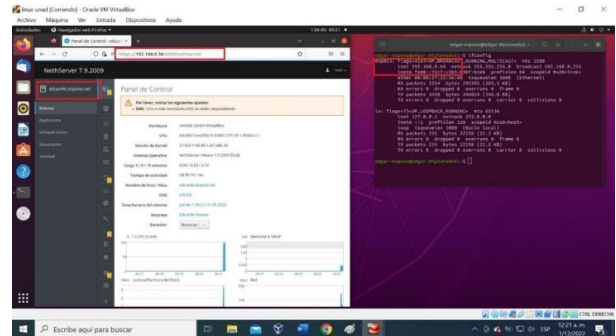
linux-unad [Corriendo] - Oracle VM VirtualBox
Archivo Máquina Ver Entrada Dispositivos Ayuda
Actividades Navegador web Firefox
Panel de Control - eduar
https://192.168.0.56:9090/nethserver
NethServer 7.9.2009
eduardo.espana.net
Sistema
Panel de Control
Por favor, revise los siguientes ajustes:
Hardware
CPU
Versión de Kernel
Sistema Operativo
Carga 1 / 5 / 15 minutos
Tiempo de actividad
Nombre de host / Alias
DNS
Zona horaria del sistema
Empresa
Eduardo España
Escenario
edgar-espana@edgar-4tybnmdsd: ~
edgar-espana@edgar-4tybnmdsd:~$ ifconfig
enp0s3: flags=4163<UP,BROADCAST,RUNNING,MULTICAST> mtu 1500
inet 192.168.0.54 netmask 255.255.255.0 broadcast 192.168.0.255
lo: flags=73<UP,LOOPBACK,RUNNING> mtu 65536
inet 127.0.0.1 netmask 255.0.0.0
edgar-espana@edgar-4tybnmdsd:~$
CTRL DERECHA
Escribe aquí para buscar
12:21 a. m.
1/12/2022
ESP